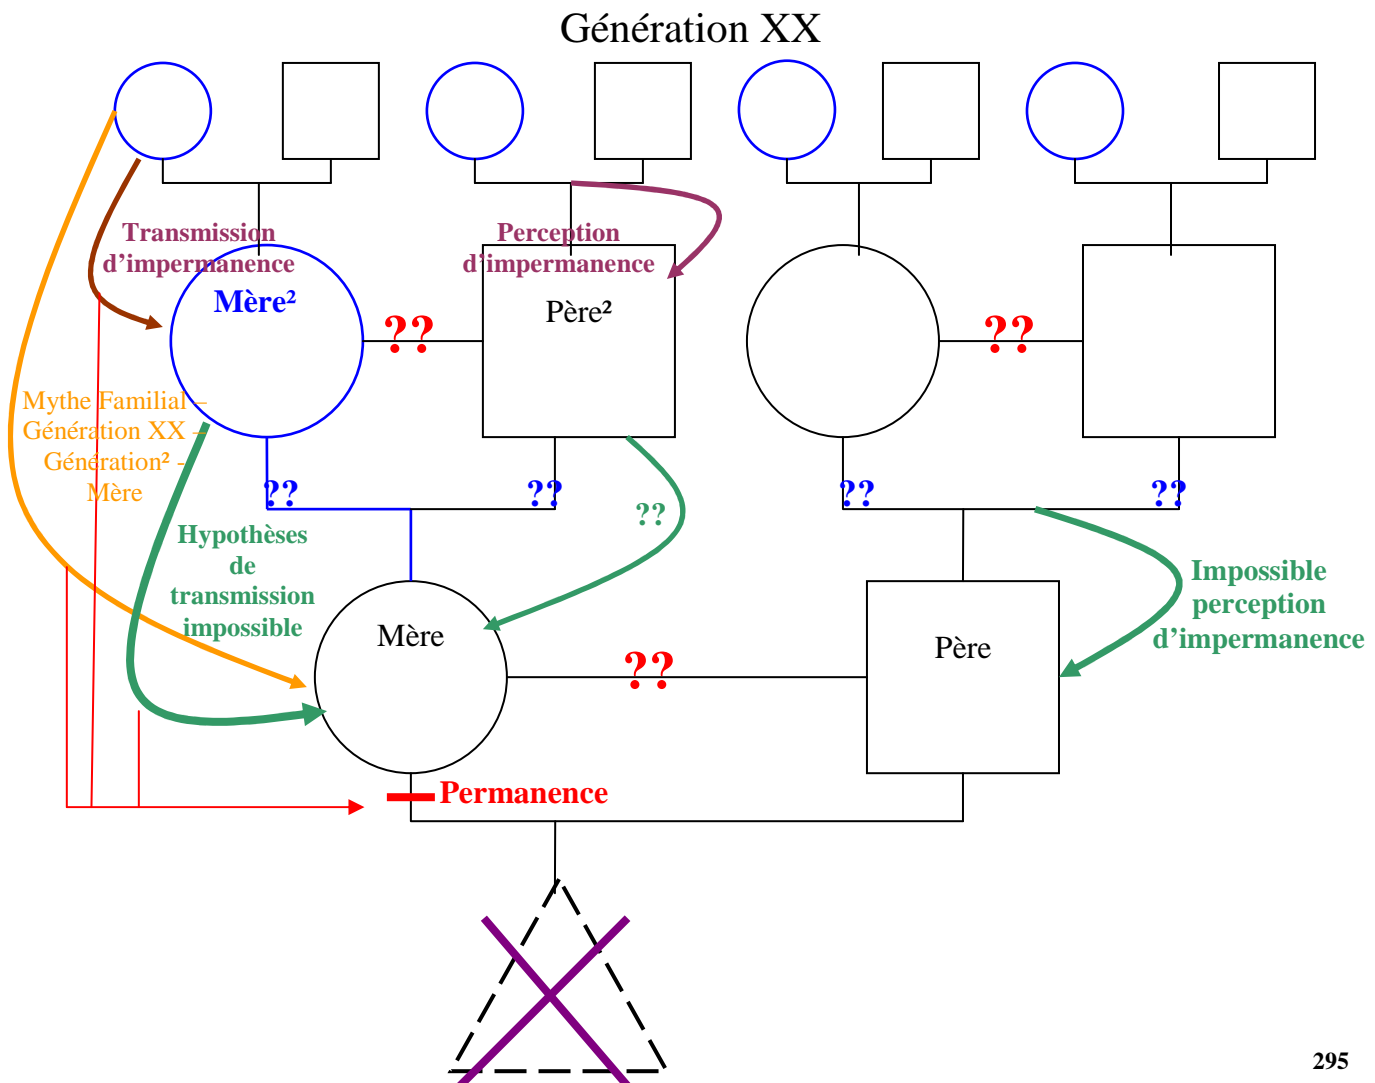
Génération XX

Transmission d'impermanence

Perception d'impermanence

Mère²

??

Père²

??

Mythe Familial – Génération XX – Génération² - Mère

??

??

??

??

??

Hypothèses de transmission impossible

Mère

??

Père

Impossible perception d'impermanence

Permanence

295